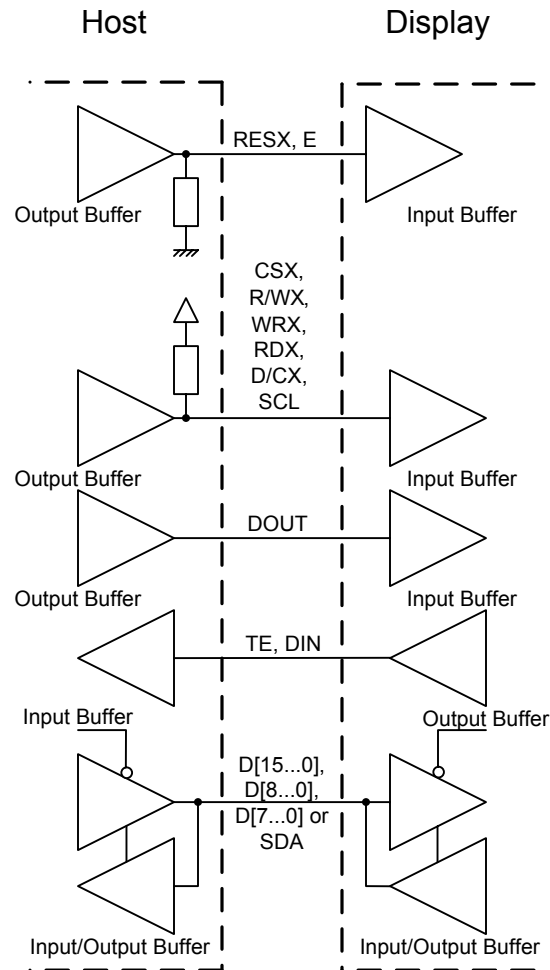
Host

Display

RESX, E

Output Buffer

Input Buffer

CSX,
R/WX,
WRX,
RDX,
D/CX,
SCL

Output Buffer

Input Buffer

DOUT

Output Buffer

Input Buffer

TE, DIN

Input Buffer

Output Buffer

D[15...0],
D[8...0],
D[7...0] or
SDA

Input/Output Buffer

Input/Output Buffer